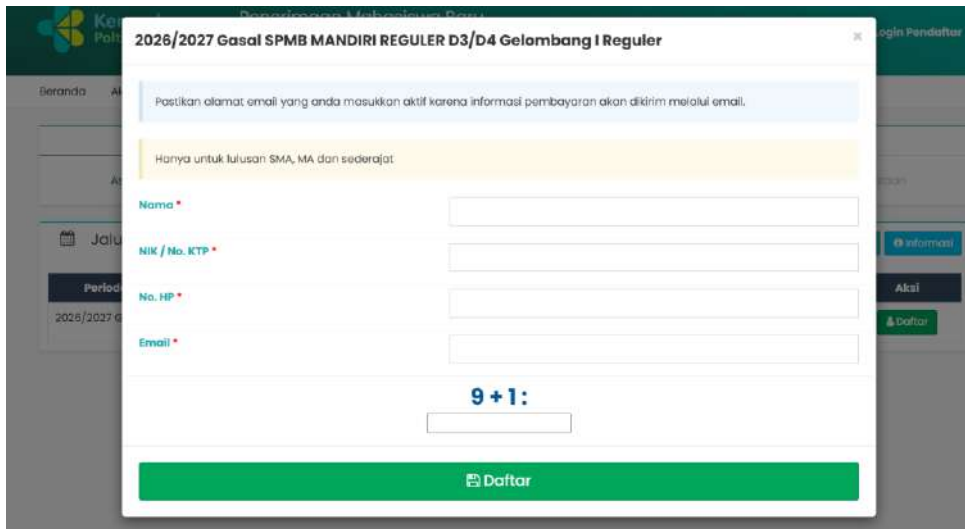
Ke
Polt
Penerimaan Mahasiswa Baru
Login Pendaftar

Beranda
A

2026/2027 Gasal SPMB MANDIRI REGULER D3/D4 Gelombang I Reguler

×

Pastikan alamat email yang anda masukkan aktif karena informasi pembayaran akan dikirim melalui email.

Hanya untuk lulusan SMA, MA dan sederajat

Nama *

NIK / No. KTP *

No. HP *

Email *

9 + 1:

Daftar

Jalu
Informasi
Period
Aksi
2026/2027 G
Daftar